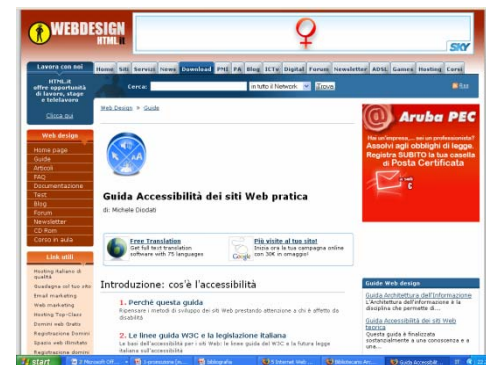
WEBDESIGN HTML.it

SKY

Lavora con noi
HTML.it offre opportunità di lavoro, stage e telelavoro
Clicca qui

Home SI! Servizi News Download PHP FA Blog ICTa Digital Forum Newsletter ADSL Games Hosting Corsi

Cerca: in tutto il Network Trova

RSS

Web Design > Guide

Web design
Home page
Guide
Articoli
FAQ
Documentazione
Test
Blog
Forum
Newsletter
CD-Rom
Corsi in aula

Link utili
Hosting Italiano di qualità
Guadagna col tuo sito
Email marketing
Web marketing
Hosting Top-Class
Domini web Gratis
Registrazione Domini
Spazio web illimitato
Registrazione domini

Guida Accessibilità dei siti Web pratica
di: Michele Diodati

Free Translation
Get full text translation software with 75 languages

Più visite al tuo sito!
Inizia ora la tua campagna online con 30€ in omaggio!

Introduzione: cos'è l'accessibilità

1. Perché questa guida
Ripensare i metodi di sviluppo dei siti Web prestando attenzione a chi è affetto da disabilità

2. Le linee guida W3C e la legislazione italiana
Le basi dell'accessibilità per i siti Web: le linee guida del W3C e la futura legge italiana sull'accessibilità

Aruba PEC
Hai un'impresa... sei un professionista?
Assolvi agli obblighi di legge.
Registra SUBITO la tua casella di Posta Certificata

Guide Web design
Guida Architettura dell'Informazione
L'Architettura dell'informazione è la disciplina che permette di...
Guida Accessibilità dei siti Web teorica
Questa guida è finalizzata sostanzialmente a una conoscenza e a une...

start